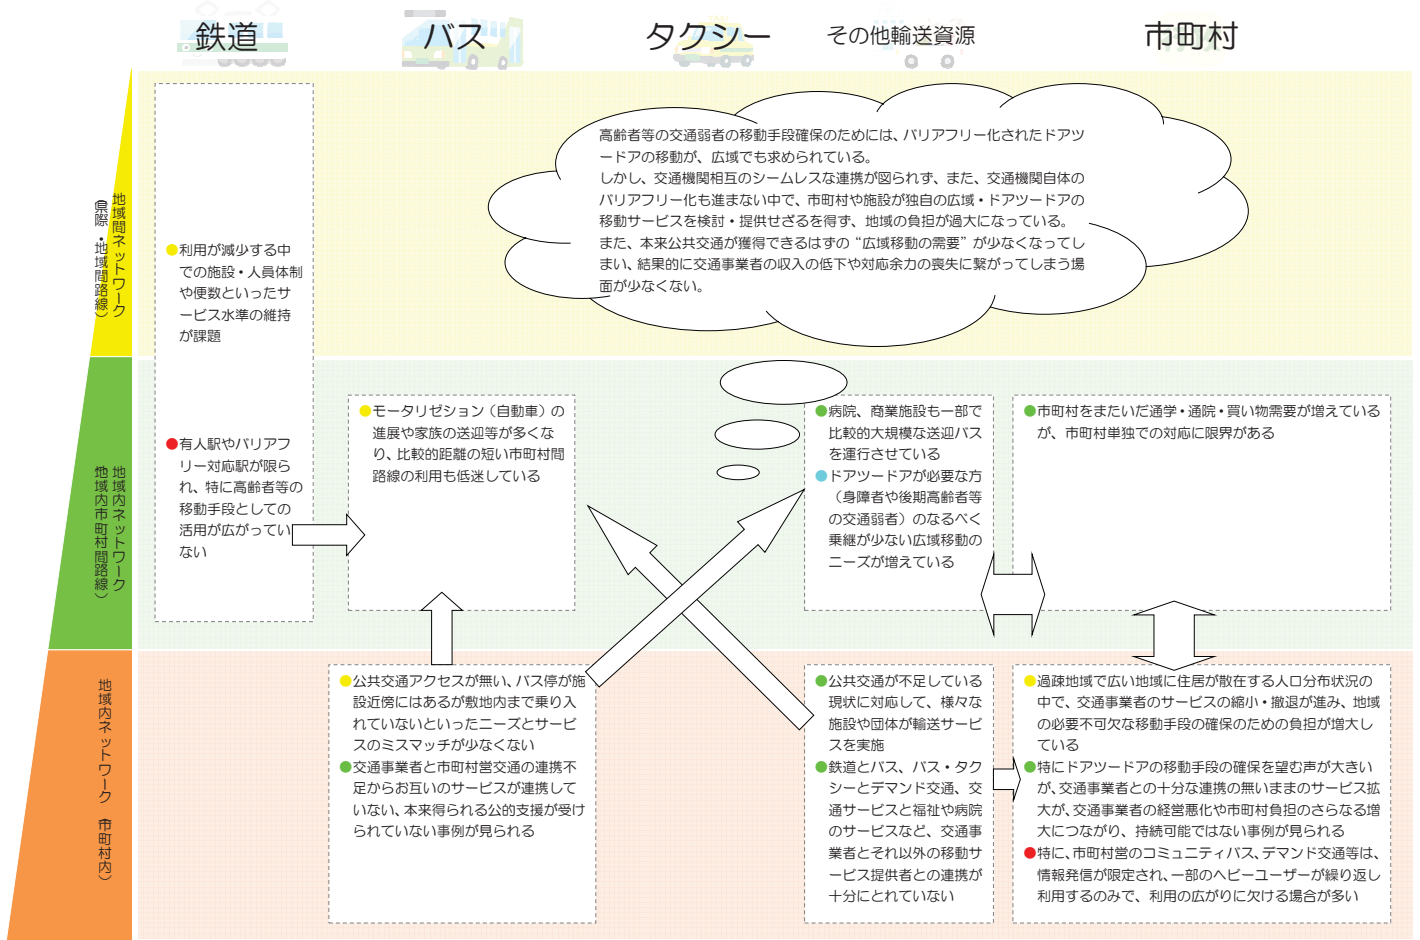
鉄道

バス

タクシー

その他輸送資源

市町村

地域間ネットワーク（県際・地域間路線）

地域内ネットワーク（地域内市町村間路線）

地域内ネットワーク（市町村内）

利用が減少する中での施設・人員体制や便数といったサービス水準の維持が課題

有人駅やバリアフリー対応駅が限られ、特に高齢者等の移動手段としての活用が広がっていない

高齢者等の交通弱者の移動手段確保のためには、バリアフリー化されたドアツードアの移動が、広域でも求められている。
しかし、交通機関相互のシームレスな連携が図られず、また、交通機関自体のバリアフリー化も進まない中で、市町村や施設が独自の広域・ドアツードアの移動サービスを検討・提供せざるを得ず、地域の負担が過大になっている。
また、本来公共交通が獲得できるはずの"広域移動の需要"が少なくなってしまい、結果的に交通事業者の収入の低下や対応余力の喪失に繋がってしまう場面が少なくない。

モータリゼション（自動車）の進展や家族の送迎等が多くなり、比較的距離の短い市町村間路線の利用も低迷している

病院、商業施設も一部で比較的大規模な送迎バスを運行させている
ドアツードアが必要な方（身障者や後期高齢者等の交通弱者）のなるべく乗継が少ない広域移動のニーズが増えている

市町村をまたいだ通学・通院・買い物需要が増えているが、市町村単独での対応に限界がある

公共交通アクセスが無い、バス停が施設近傍にはあるが敷地内まで乗り入れていないといったニーズとサービスのミスマッチが少なくない
交通事業者と市町村営交通の連携不足からお互いのサービスが連携していない、本来得られる公的支援が受けられていない事例が見られる

公共交通が不足している現状に対応して、様々な施設や団体が輸送サービスを実施
鉄道とバス、バス・タクシーとデマンド交通、交通サービスと福祉や病院のサービスなど、交通事業者とそれ以外の移動サービス提供者との連携が十分にとれていない

過疎地域で広い地域に住居が散在する人口分布状況の中で、交通事業者のサービスの縮小・撤退が進み、地域の必要不可欠な移動手段の確保のための負担が増大している
特にドアツードアの移動手段の確保を望む声が大きいが、交通事業者との十分な連携の無いままのサービス拡大が、交通事業者の経営悪化や市町村負担のさらなる増大につながり、持続可能ではない事例が見られる
特に、市町村営のコミュニティバス、デマンド交通等は、情報発信が限定され、一部のヘビーユーザーが繰り返し利用するのみで、利用の広がりに欠ける場合が多い